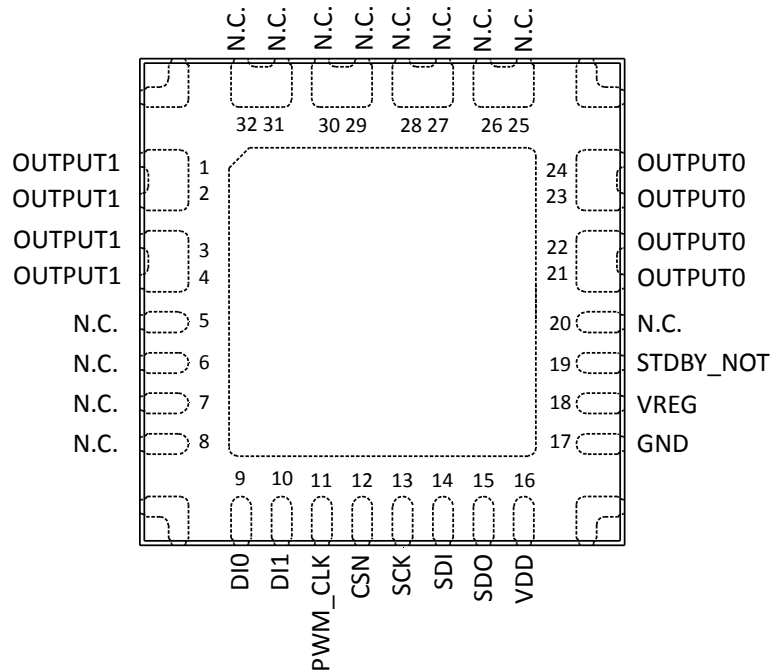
N.C. N.C. N.C. N.C. N.C. N.C. N.C.

32 31 30 29 28 27 26 25

OUTPUT1 1
OUTPUT1 2
OUTPUT1 3
OUTPUT1 4
N.C. 5
N.C. 6
N.C. 7
N.C. 8

24 OUTPUT0
23 OUTPUT0
22 OUTPUT0
21 OUTPUT0
20 N.C.
19 STDBY_NOT
18 VREG
17 GND

9 10 11 12 13 14 15 16

DI0 DI1 PWM_CLK CSN SCK SDI SDO VDD